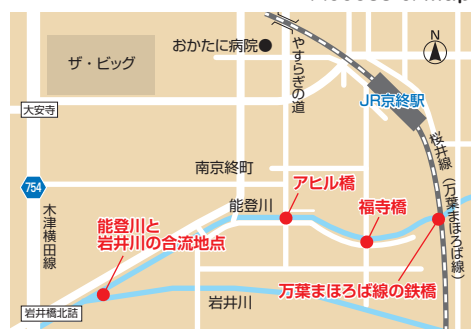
Access & Map

ザ・ビッグ

おかたに病院

やすらぎの道

N

JR京終駅

大安寺

桜井線(万葉まほろば線)

南京終町

754

アヒル橋

能登川

福寺橋

木津横田線

能登川と岩井川の合流地点

万葉まほろば線の鉄橋

岩井川

岩井橋北詰